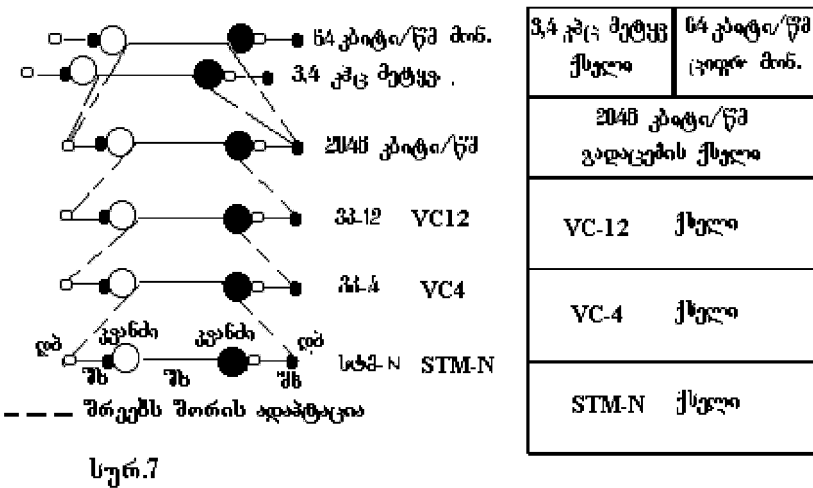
64 კბიტი/წმ მონ.
3,4 კჰც მეტყვ .
2048 კბიტი/წმ
ვკ-12 VC12
ვკ-4 VC4
ცდ კვანძი კვანძი ცდ
სტმ-N STM-N
შ შ შ
შრეებს შორის ადაპტაცია

სურ.7

| 3,4 კჰც მეტყვ ქსელი | 64 კბიტი/წმ ციფრ. მონ. |
|---|---|
| 2048 კბიტი/წმ გადაცემის ქსელი | |
| VC-12 ქსელი | |
| VC-4 ქსელი | |
| STM-N ქსელი | |